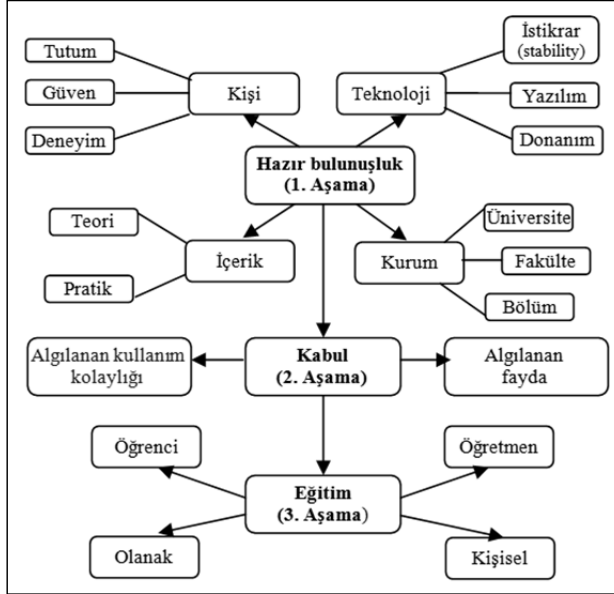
Tutum

Güven

Deneyim

Kişi

Teknoloji

İstikrar (stability)

Yazılım

Donanım

Hazır bulunuşluk (1. Aşama)

Teori

Pratik

İçerik

Kurum

Üniversite

Fakülte

Bölüm

Algılanan kullanım kolaylığı

Kabul (2. Aşama)

Algılanan fayda

Öğrenci

Öğretmen

Eğitim (3. Aşama)

Olanak

Kişisel